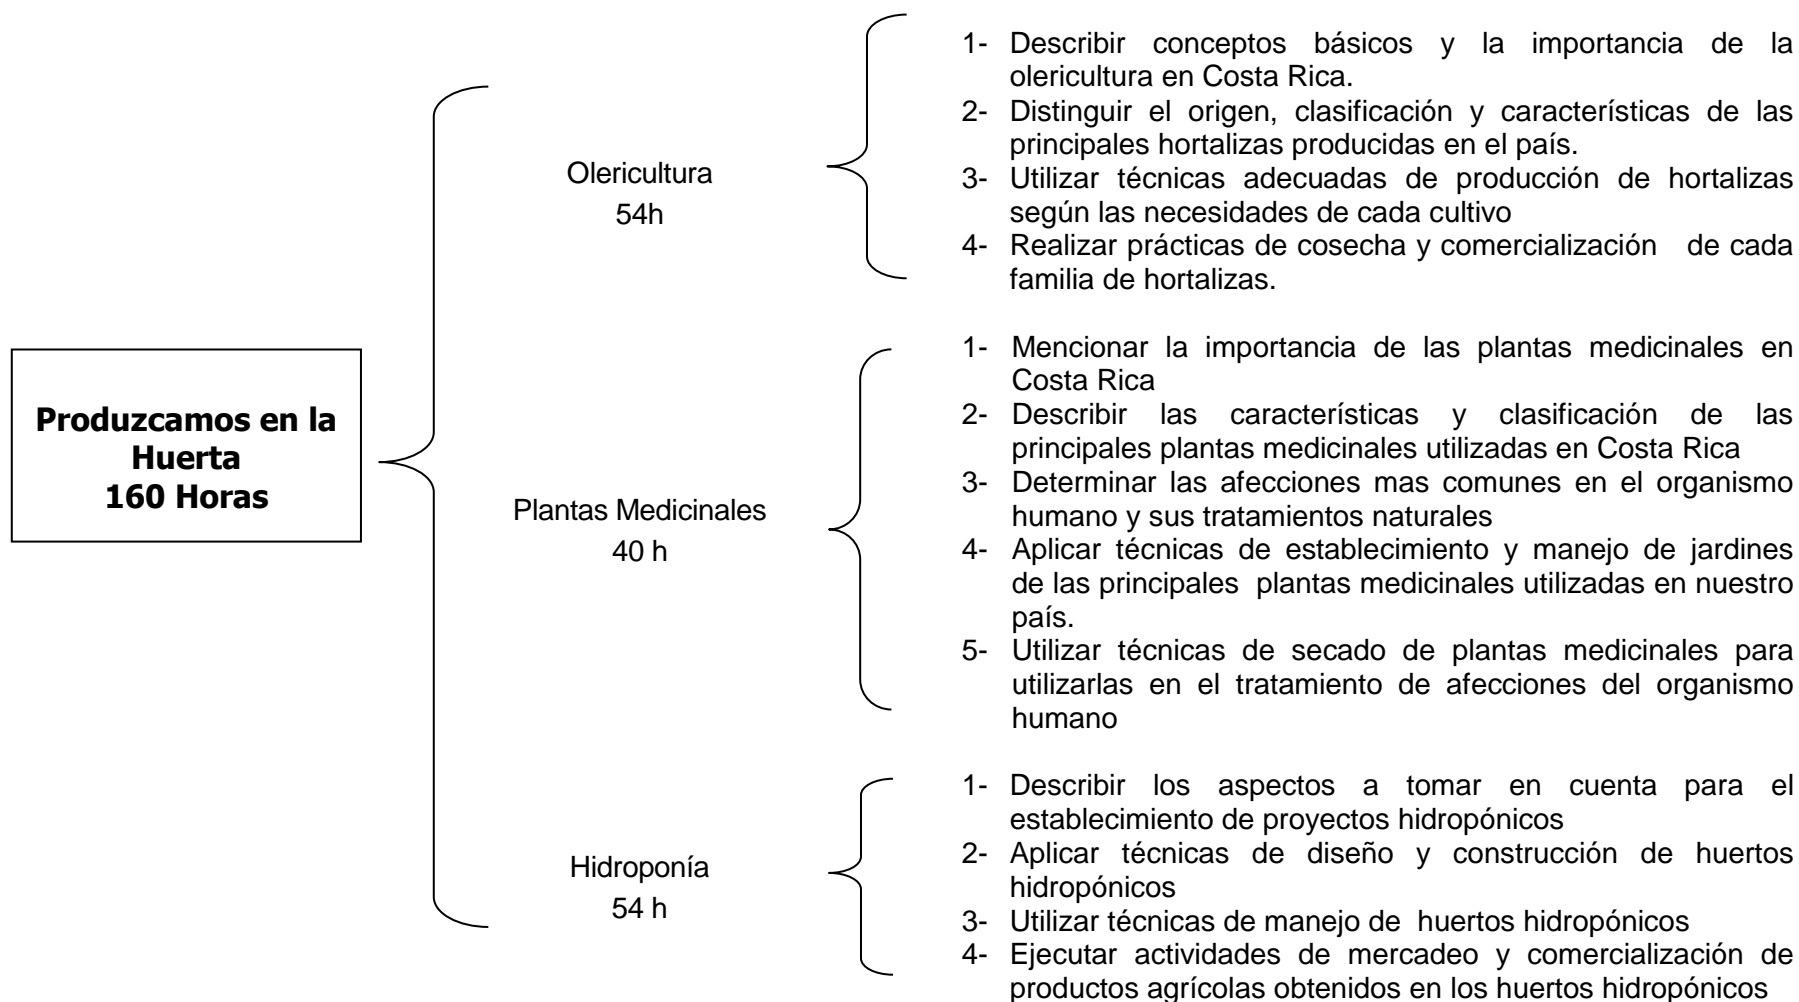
Produzcamos en la Huerta
160 Horas

Olericultura
54h

1- Describir conceptos básicos y la importancia de la olericultura en Costa Rica.
2- Distinguir el origen, clasificación y características de las principales hortalizas producidas en el país.
3- Utilizar técnicas adecuadas de producción de hortalizas según las necesidades de cada cultivo
4- Realizar prácticas de cosecha y comercialización de cada familia de hortalizas.

Plantas Medicinales
40 h

1- Mencionar la importancia de las plantas medicinales en Costa Rica
2- Describir las características y clasificación de las principales plantas medicinales utilizadas en Costa Rica
3- Determinar las afecciones mas comunes en el organismo humano y sus tratamientos naturales
4- Aplicar técnicas de establecimiento y manejo de jardines de las principales plantas medicinales utilizadas en nuestro país.
5- Utilizar técnicas de secado de plantas medicinales para utilizarlas en el tratamiento de afecciones del organismo humano

Hidroponía
54 h

1- Describir los aspectos a tomar en cuenta para el establecimiento de proyectos hidropónicos
2- Aplicar técnicas de diseño y construcción de huertos hidropónicos
3- Utilizar técnicas de manejo de huertos hidropónicos
4- Ejecutar actividades de mercadeo y comercialización de productos agrícolas obtenidos en los huertos hidropónicos